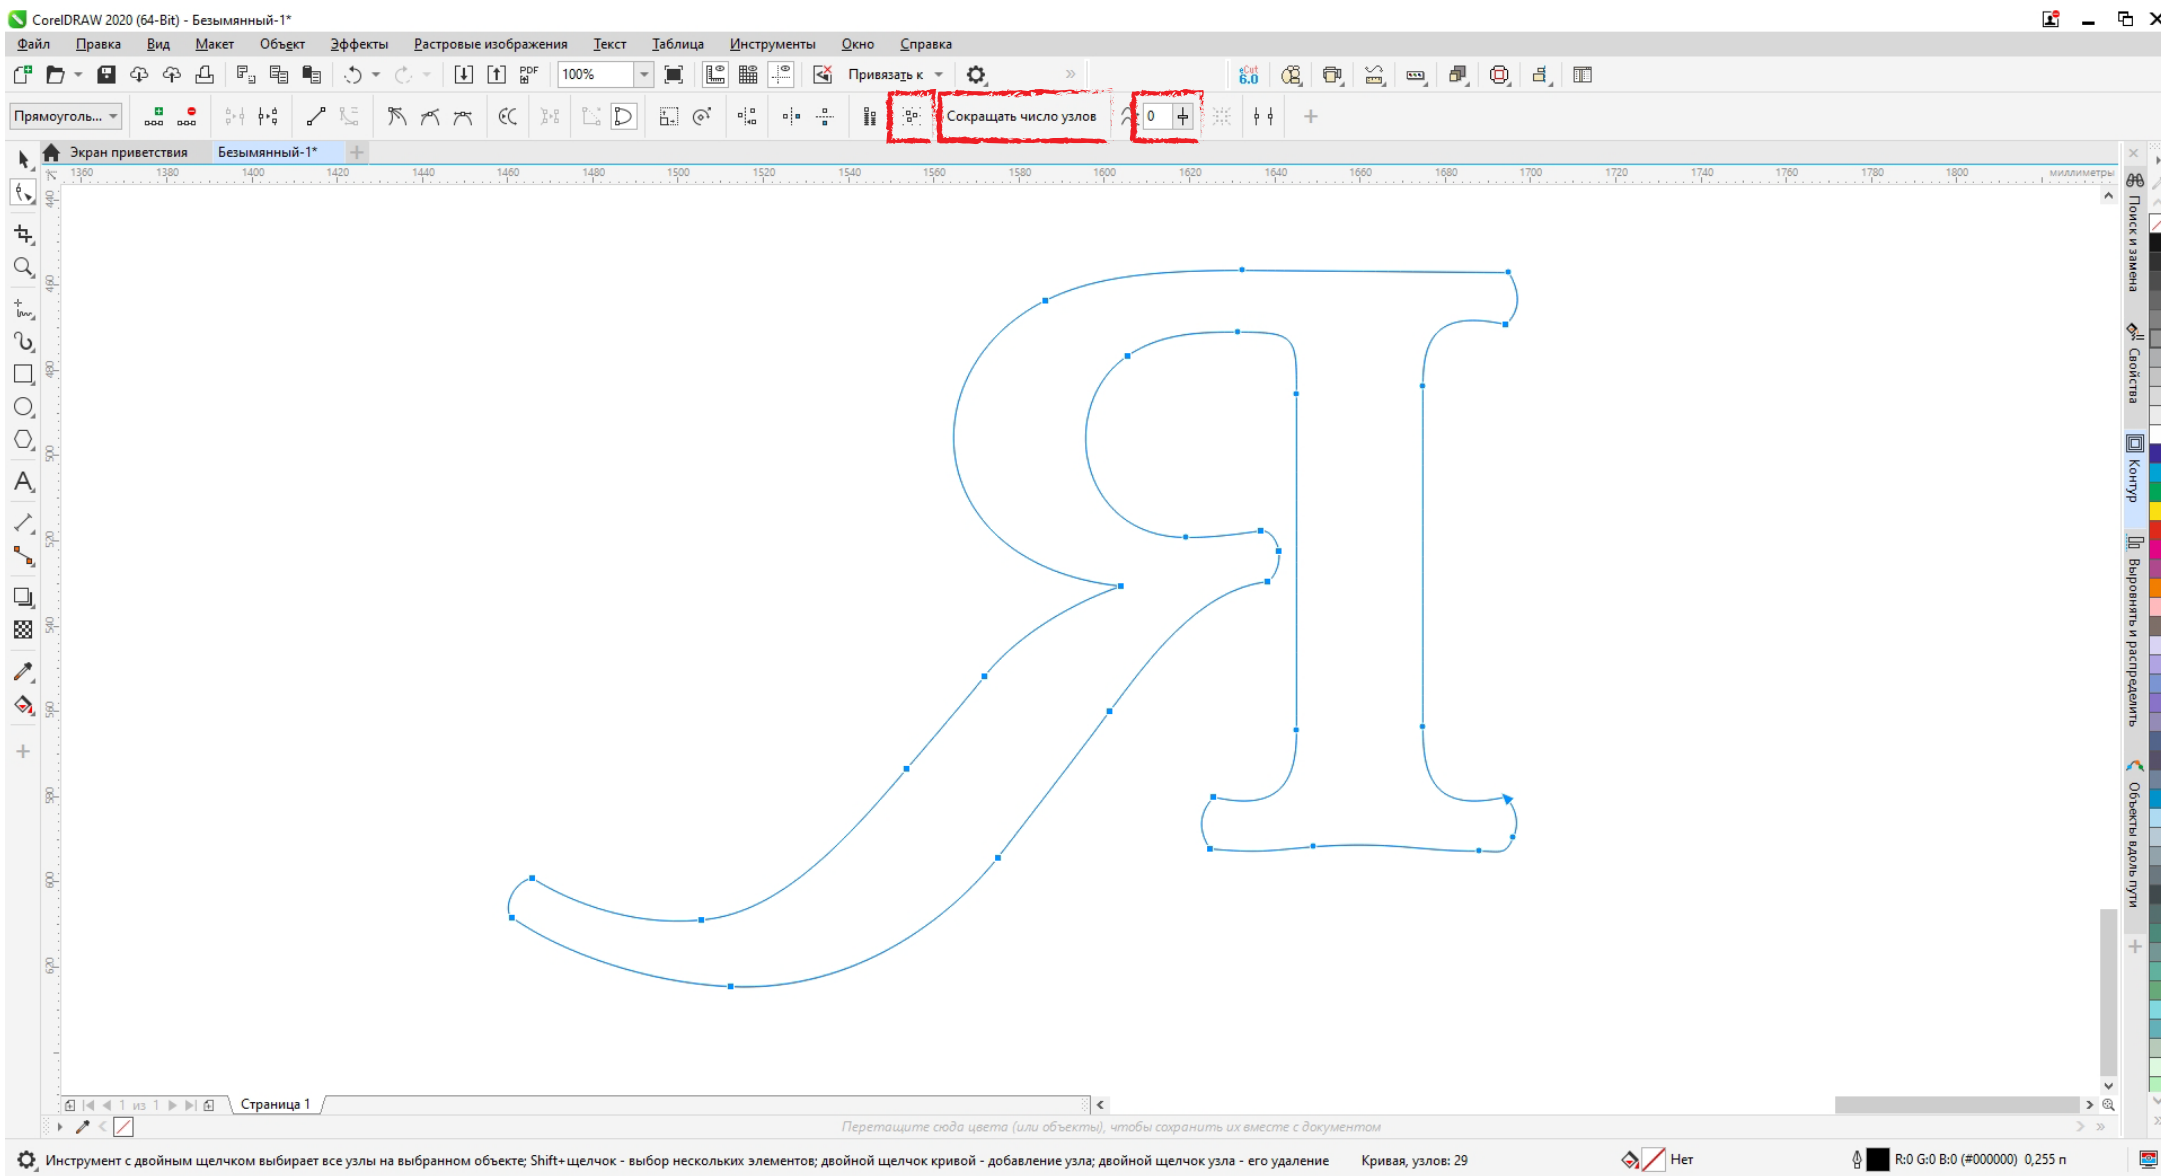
CorelDRAW 2020 (64-Bit) - Безымянный-1*

Файл Правка Вид Макет Объект Эффекты Растровые изображения Текст Таблица Инструменты Окно Справка

100%

Привязать к

Прямоуголь...

Сокращать число узлов

0

Экран приветствия Безымянный-1*

1360 1380 1400 1420 1440 1460 1480 1500 1520 1540 1560 1580 1600 1620 1640 1660 1680 1700 1720 1740 1760 1780 1800 миллиметры

Поиск и замена

Свойства

Контур

Выровнять и распределить

Объекты вдоль пути

1 из 1

Страница 1

Перетащите сюда цвета (или объекты), чтобы сохранить их вместе с документом

Инструмент с двойным щелчком выбирает все узлы на выбранном объекте; Shift+щелчок - выбор нескольких элементов; двойной щелчок кривой - добавление узла; двойной щелчок узла - его удаление

Кривая, узлов: 29

Нет

R:0 G:0 B:0 (#000000) 0,255 п